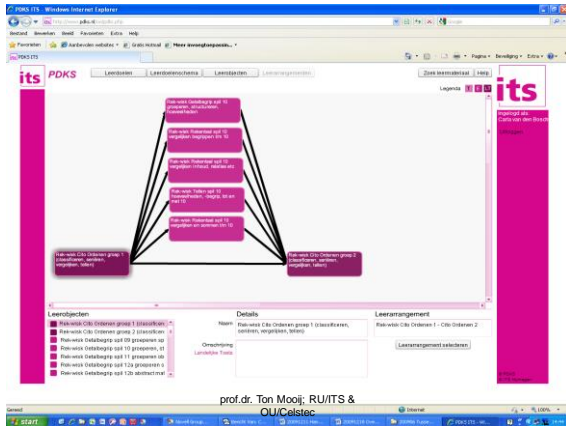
PDKS ITS - Windows Internet Explorer

http://www.pdks.nl/...

Bestand Bewerken Beeld Favorieten Extra Help

Favorieten | Aanbevolen websites | Gratis Hotmail | Meer invoegtoepassin...

PDKS ITS

Pagina | Beveiliging | Extra

its PDKS

Leerdoelen | Leerdoelenschema | Leerobjecten | Leerarrangementen

Zoek leermateriaal | Help

Legenda:

its

Ingelogd als: Carla van den Bosch

Uitloggen

Rek-wisk Getalbegrip spil 10 groeperen, structureren, classificeren

Rek-wisk Rekentaal spil 10 vergelijken begrippen t/m 10

Rek-wisk Rekentaal spil 10 vergelijken (inhoud, relaties etc)

Rek-wisk Tellen spil 10 hoeveelheden - diagra, tel en met 10

Rek-wisk Rekentaal spil 10 vergelijken en ordenen t/m 10

Rek-wisk Cito Ordenen groep 1 (classificeren, seriëren, vergelijken, tellen)

Rek-wisk Cito Ordenen groep 2 (classificeren, seriëren, vergelijken, tellen)

Leerobjecten

Rek-wisk Cito Ordenen groep 1 (classificeren
Rek-wisk Cito Ordenen groep 2 (classificeren
Rek-wisk Getalbegrip spil 09 groeperen sp
Rek-wisk Getalbegrip spil 10 groeperen, st
Rek-wisk Getalbegrip spil 11 groeperen sb
Rek-wisk Getalbegrip spil 12a groeperen s
Rek-wisk Getalbegrip spil 12b abstract mat

Details

Naam: Rek-wisk Cito Ordenen groep 1 (classificeren, seriëren, vergelijken, tellen)

Omschrijving
Leerdoelen Toets

Leerarrangement

Rek-wisk Cito Ordenen 1 - Cito Ordenen 2

Leerarrangement selecteren

prof.dr. Ton Mooij; RU/ITS & OU/Celstec

Gereed | Internet | 100%

start